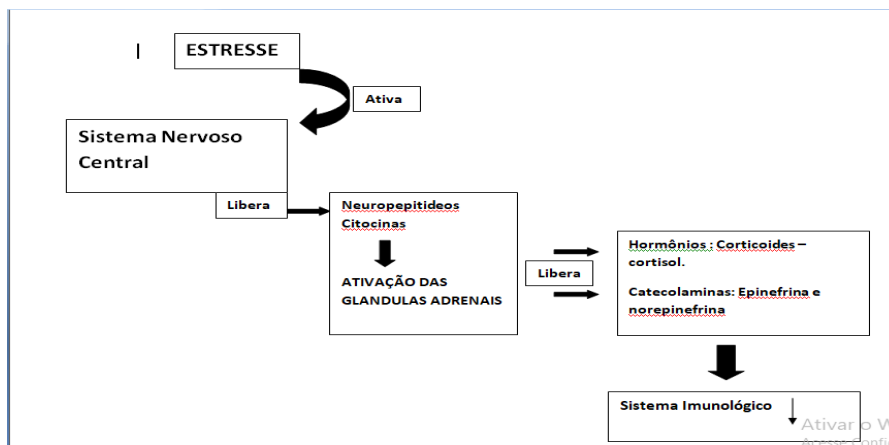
|

ESTRESSE

Ativa

Sistema Nervoso Central

Libera

Neuropepitideos Citocinas

ATIVAÇÃO DAS GLANDULAS ADRENAIS

Libera

Hormônios : Corticoides – cortisol.

Catecolaminas: Epinefrina e norepinefrina

Sistema Imunológico

Ativar o W
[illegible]